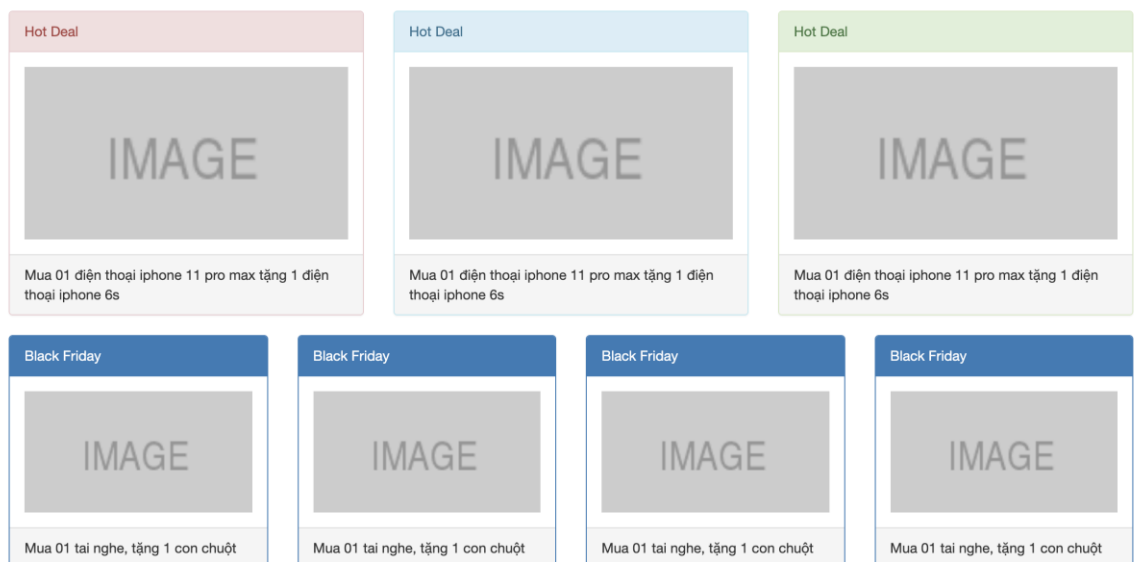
Hot Deal

IMAGE

Mua 01 điện thoại iphone 11 pro max tặng 1 điện thoại iphone 6s

Hot Deal

IMAGE

Mua 01 điện thoại iphone 11 pro max tặng 1 điện thoại iphone 6s

Hot Deal

IMAGE

Mua 01 điện thoại iphone 11 pro max tặng 1 điện thoại iphone 6s

Black Friday

IMAGE

Mua 01 tai nghe, tặng 1 con chuột

Black Friday

IMAGE

Mua 01 tai nghe, tặng 1 con chuột

Black Friday

IMAGE

Mua 01 tai nghe, tặng 1 con chuột

Black Friday

IMAGE

Mua 01 tai nghe, tặng 1 con chuột